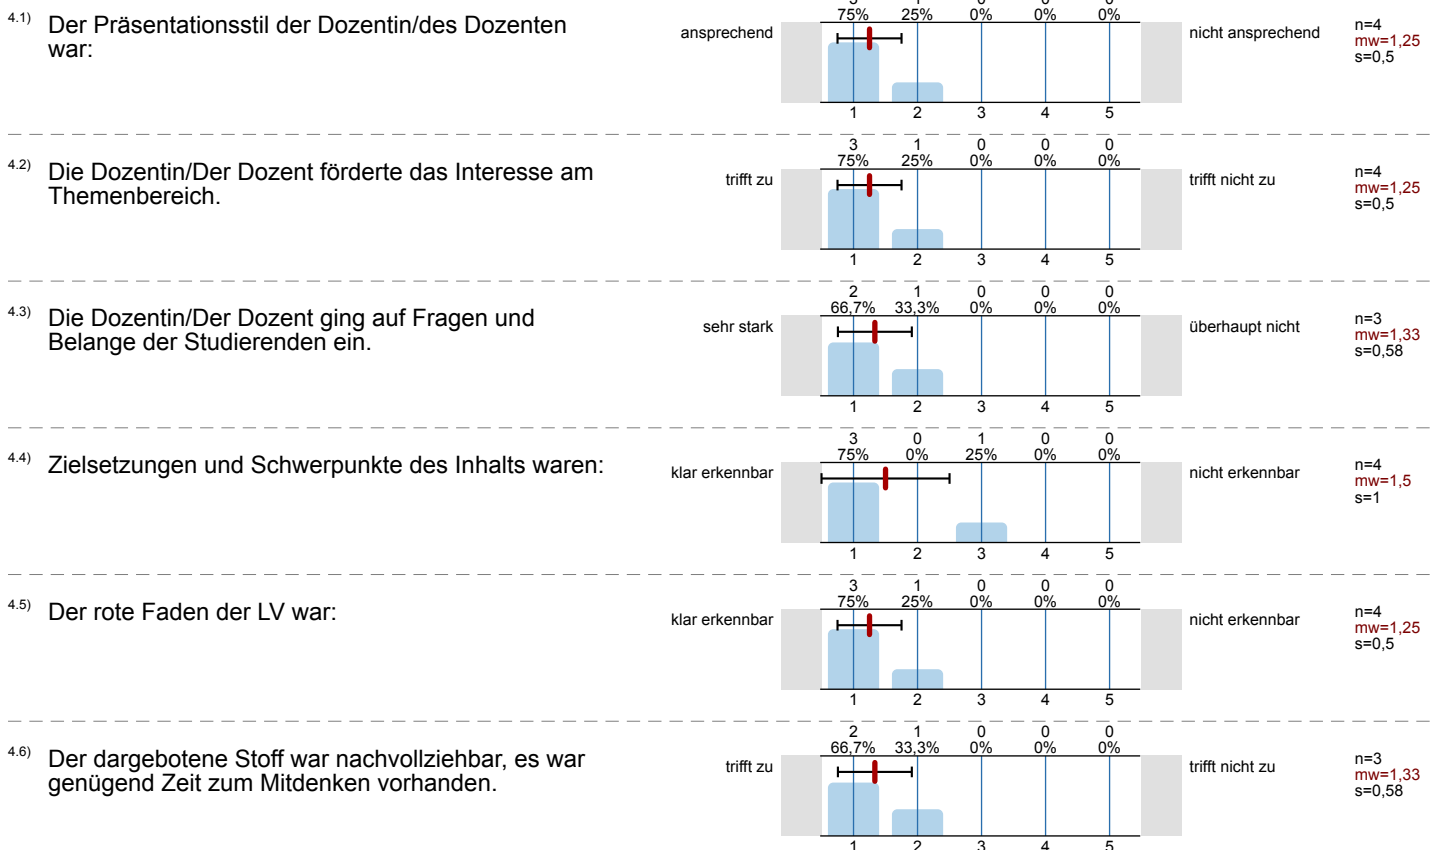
4.1) Der Präsentationsstil der Dozentin/des Dozenten war:

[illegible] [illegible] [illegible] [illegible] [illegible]
75% 25% 0% 0% 0%
ansprechend nicht ansprechend
1 2 3 4 5
n=4
mw=1,25
s=0,5

4.2) Die Dozentin/Der Dozent förderte das Interesse am Themenbereich.

3 1 0 0 0
75% 25% 0% 0% 0%
trifft zu trifft nicht zu
1 2 3 4 5
n=4
mw=1,25
s=0,5

4.3) Die Dozentin/Der Dozent ging auf Fragen und Belange der Studierenden ein.

2 1 0 0 0
66,7% 33,3% 0% 0% 0%
sehr stark überhaupt nicht
1 2 3 4 5
n=3
mw=1,33
s=0,58

4.4) Zielsetzungen und Schwerpunkte des Inhalts waren:

3 0 1 0 0
75% 0% 25% 0% 0%
klar erkennbar nicht erkennbar
1 2 3 4 5
n=4
mw=1,5
s=1

4.5) Der rote Faden der LV war:

3 1 0 0 0
75% 25% 0% 0% 0%
klar erkennbar nicht erkennbar
1 2 3 4 5
n=4
mw=1,25
s=0,5

4.6) Der dargebotene Stoff war nachvollziehbar, es war genügend Zeit zum Mitdenken vorhanden.

2 1 0 0 0
66,7% 33,3% 0% 0% 0%
trifft zu trifft nicht zu
1 2 3 4 5
n=3
mw=1,33
s=0,58